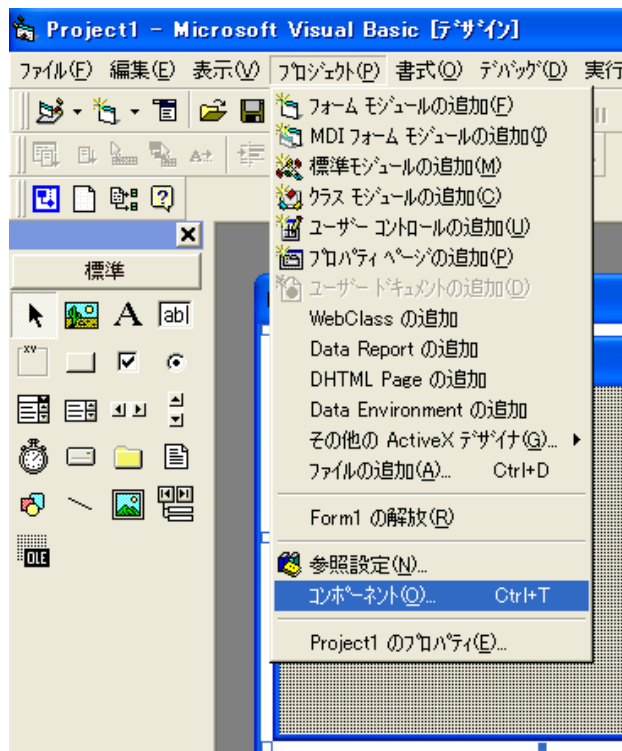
Project1 - Microsoft Visual Basic [デザイン]

ファイル(F) 編集(E) 表示(V) プロジェクト(P) 書式(O) デバッグ(D) 実行

標準

abl

OLE

フォーム モジュールの追加(F)
MDI フォーム モジュールの追加(I)
標準モジュールの追加(M)
クラス モジュールの追加(C)
ユーザー コントロールの追加(U)
プロパティ ページの追加(P)
ユーザー ドキュメントの追加(D)
WebClass の追加
Data Report の追加
DHTML Page の追加
Data Environment の追加
その他の ActiveX デザイナ(G)...
ファイルの追加(A)... Ctrl+D
Form1 の解放(R)
参照設定(N)...
コンポーネント(O)... Ctrl+T
Project1 のプロパティ(E)...